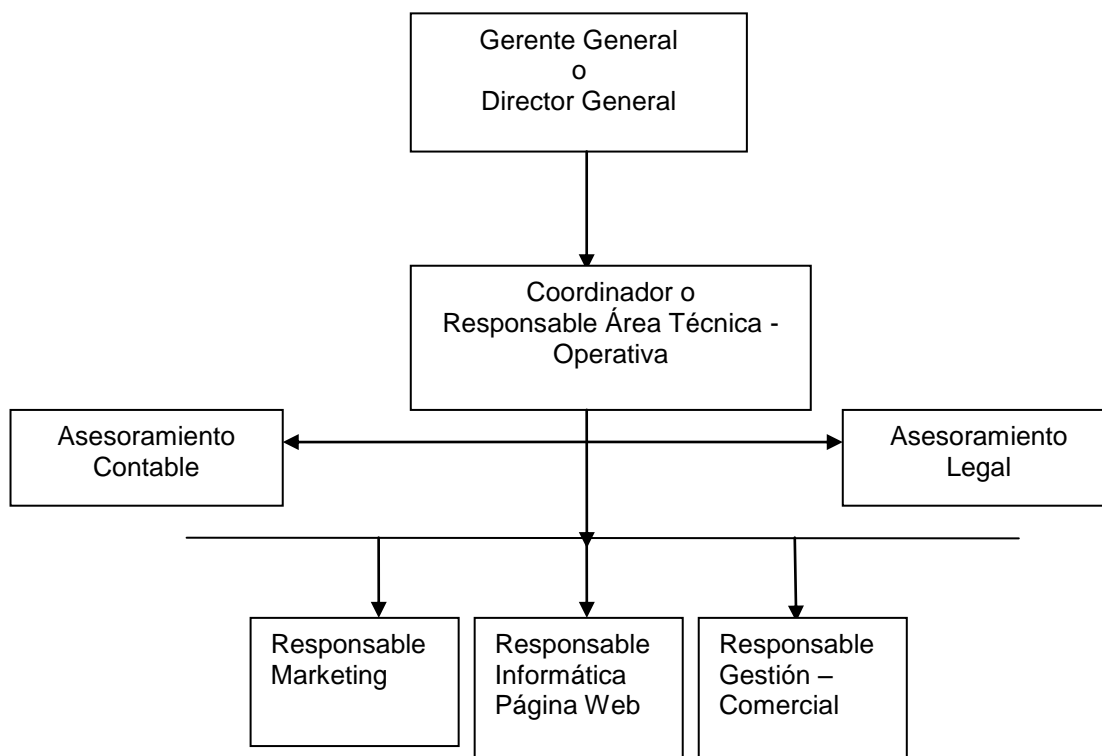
Gerente General
o
Director General

Coordinador o
Responsable Área Técnica - Operativa

Asesoramiento
Contable

Asesoramiento
Legal

Responsable
Marketing

Responsable
Informática
Página Web

Responsable
Gestión – Comercial